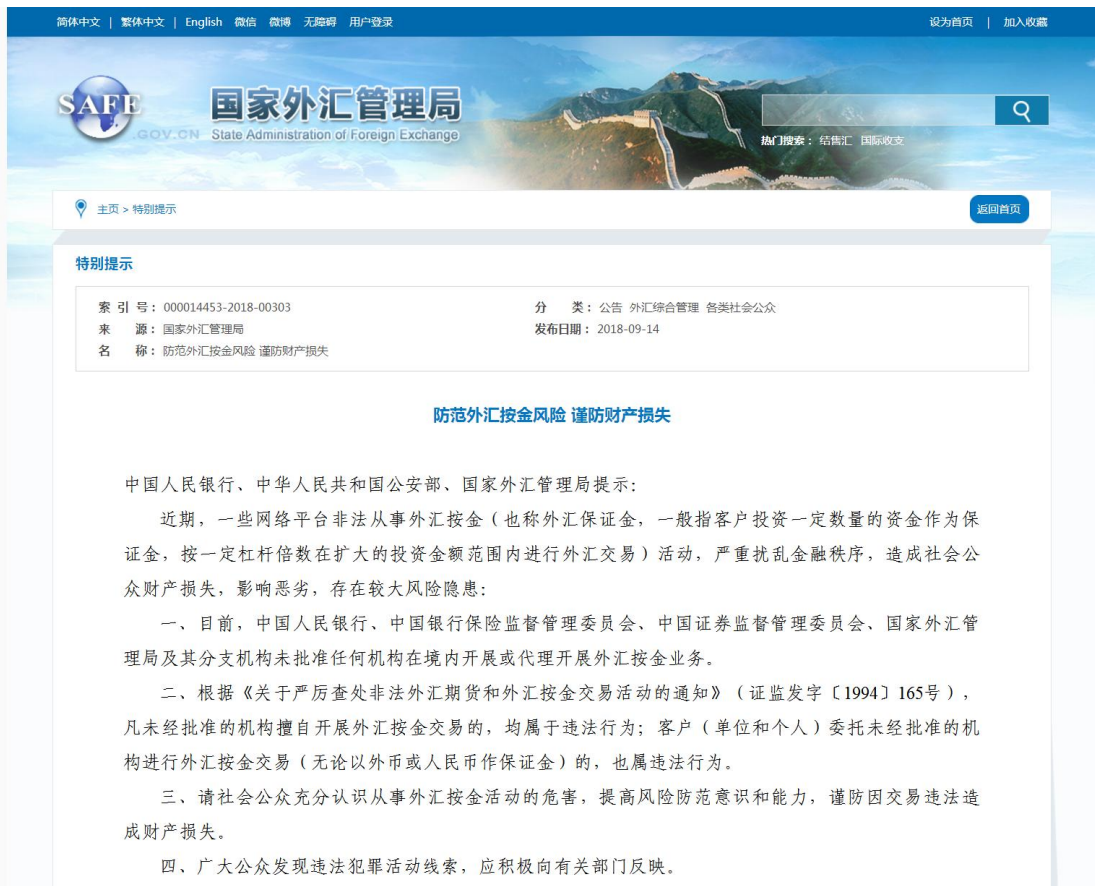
简体中文 | 繁体中文 | English 微信 微博 无障碍 用户登录

设为首页 | 加入收藏

SAFE .GOV.CN 国家外汇管理局 State Administration of Foreign Exchange

热门搜索： 结售汇 国际收支

主页 > 特别提示

返回首页

特别提示

索 引 号：000014453-2018-00303
来 源：国家外汇管理局
名 称：防范外汇按金风险 谨防财产损失
分 类：公告 外汇综合管理 各类社会公众
发布日期：2018-09-14

防范外汇按金风险 谨防财产损失

中国人民银行、中华人民共和国公安部、国家外汇管理局提示：

近期，一些网络平台非法从事外汇按金（也称外汇保证金，一般指客户投资一定数量的资金作为保证金，按一定杠杆倍数在扩大的投资金额范围内进行外汇交易）活动，严重扰乱金融秩序，造成社会公众财产损失，影响恶劣，存在较大风险隐患：

一、目前，中国人民银行、中国银行保险监督管理委员会、中国证券监督管理委员会、国家外汇管理局及其分支机构未批准任何机构在境内开展或代理开展外汇按金业务。

二、根据《关于严厉查处非法外汇期货和外汇按金交易活动的通知》（证监发字〔1994〕165号），凡未经批准的机构擅自开展外汇按金交易的，均属于违法行为；客户（单位和个人）委托未经批准的机构进行外汇按金交易（无论以外币或人民币作保证金）的，也属违法行为。

三、请社会公众充分认识从事外汇按金活动的危害，提高风险防范意识和能力，谨防因交易违法造成财产损失。

四、广大公众发现违法犯罪活动线索，应积极向有关部门反映。